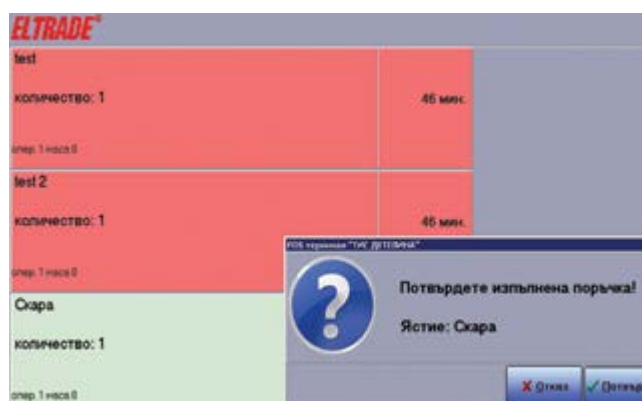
ELTRADE

test

количество: 1

46 мин.

опер. 1 маса 0

test 2

количество: 1

46 мин.

опер. 1 маса 0

Скара

количество: 1

опер. 1 маса 0

POS терминал "ТИС ДЕТЕЛИНА"

Потвърдете изпълнена поръчка!

Ястие: Скара

Отказ

Потвър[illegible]